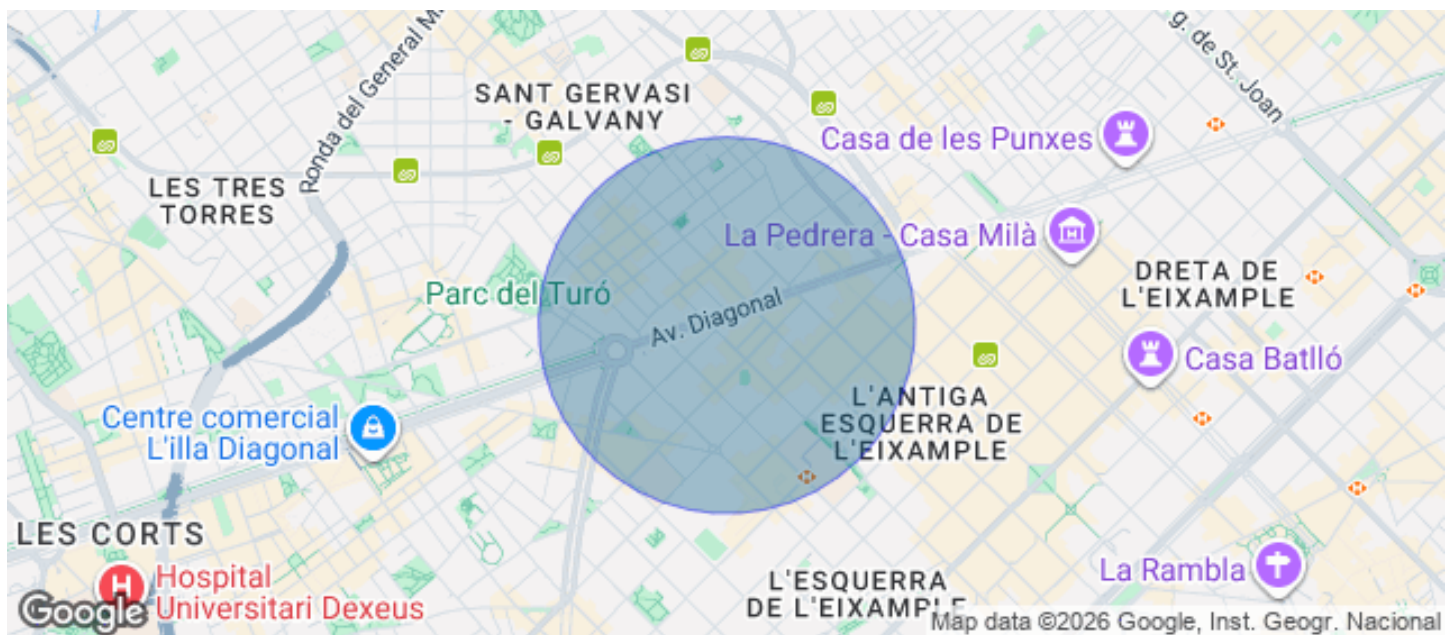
Ronda del General M

g. de St. Joan

SANT GERVASI - GALVANY

Casa de les Punxes

LES TRES TORRES

La Pedrera - Casa Milà

DRETA DE L'EIXAMPLE

Parc del Turó

Av. Diagonal

Casa Batlló

L'ANTIGA ESQUERRA DE L'EIXAMPLE

Centre comercial L'illa Diagonal

LES CORTS

Hospital Universitari Dexeus

L'ESQUERRA DE L'EIXAMPLE

La Rambla

Google

Map data ©2026 Google, Inst. Geogr. Nacional